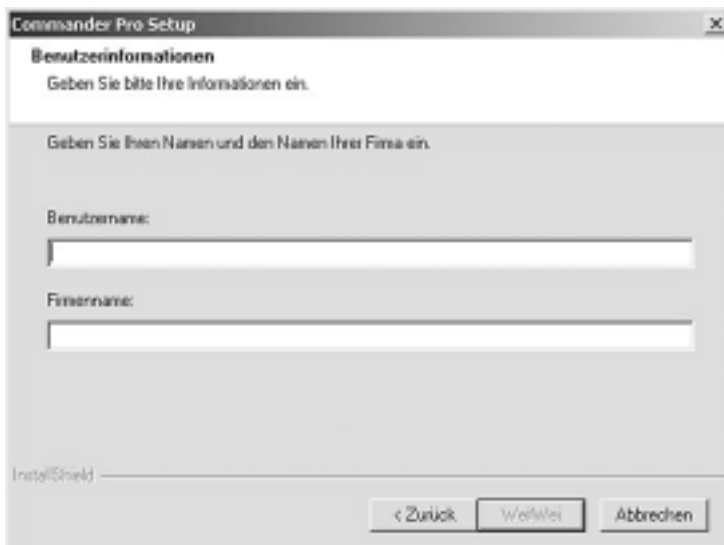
Commander Pro Setup

×

Benutzerinformationen

Geben Sie bitte Ihre Informationen ein.

Geben Sie Ihren Namen und den Namen Ihrer Firma ein.

Benutzername:

Firmenname:

InstallShield

< Zurück

Weiter

Abbrechen